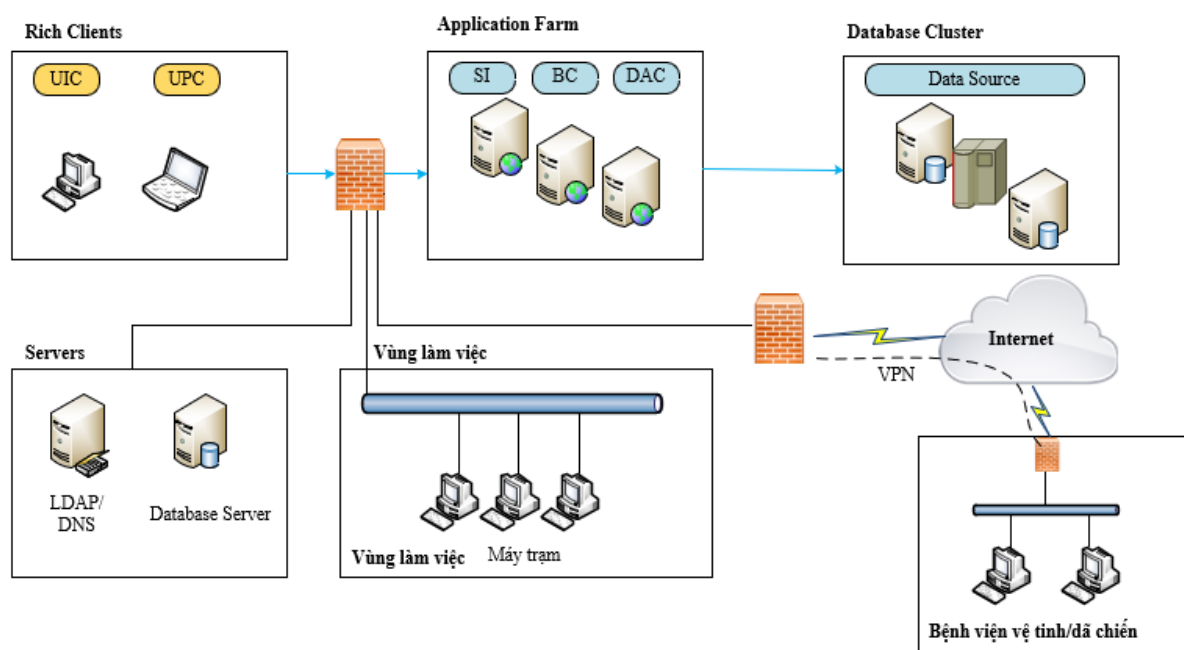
Rich Clients

UIC

UPC

Application Farm

SI

BC

DAC

Database Cluster

Data Source

Internet

VPN

Servers

LDAP/
DNS

Database Server

Vùng làm việc

Vùng làm việc

Máy trạm

Bệnh viện vệ tinh/dã chiến